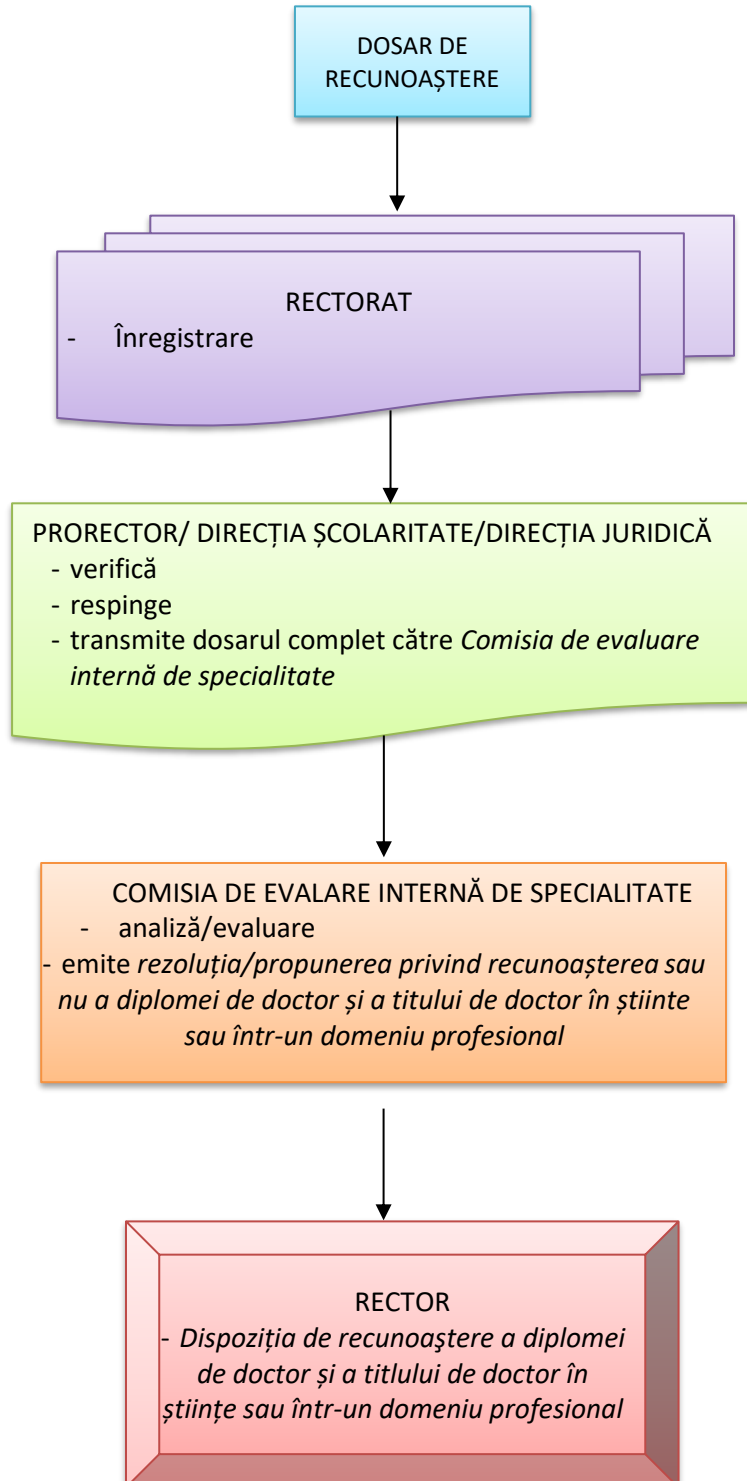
DOSAR DE RECUNOAŞTERE

RECTORAT
- Înregistrare

PRORECTOR/ DIRECȚIA ŞCOLARITATE/DIRECȚIA JURIDICĂ
- verifică
- respinge
- transmite dosarul complet către *Comisia de evaluare internă de specialitate*

COMISIA DE EVALARE INTERNĂ DE SPECIALITATE
- analiză/evaluare
- emite *rezoluția/propunerea privind recunoaşterea sau nu a diplomei de doctor și a titului de doctor în știinte sau într-un domeniu profesional*

RECTOR
- *Dispoziția de recunoaştere a diplomei de doctor și a titlului de doctor în științe sau într-un domeniu profesional*